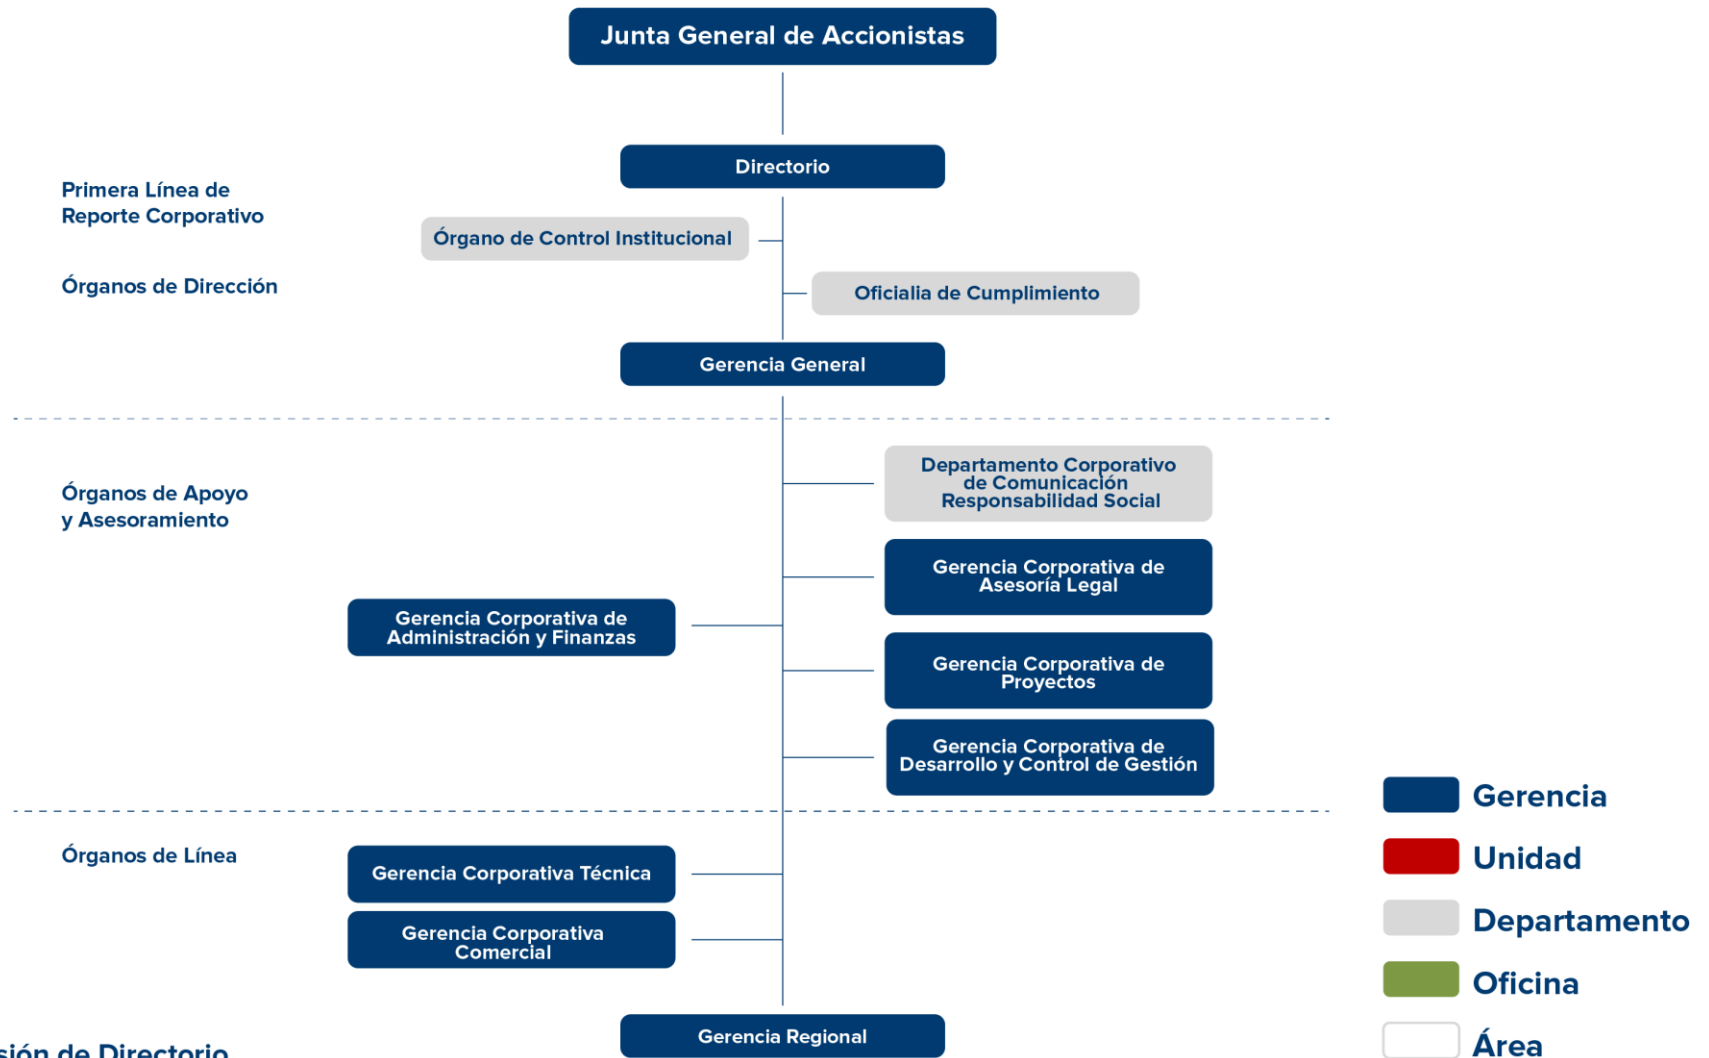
Junta General de Accionistas

Directorio

Primera Línea de Reporte Corporativo

Órgano de Control Institucional

Órganos de Dirección

Oficialia de Cumplimiento

Gerencia General

Órganos de Apoyo y Asesoramiento

Departamento Corporativo de Comunicación Responsabilidad Social

Gerencia Corporativa de Asesoría Legal

Gerencia Corporativa de Administración y Finanzas

Gerencia Corporativa de Proyectos

Gerencia Corporativa de Desarrollo y Control de Gestión

Órganos de Línea

Gerencia Corporativa Técnica

Gerencia Corporativa Comercial

Gerencia Regional

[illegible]sión de Directorio

Gerencia

Unidad

Departamento

Oficina

Área